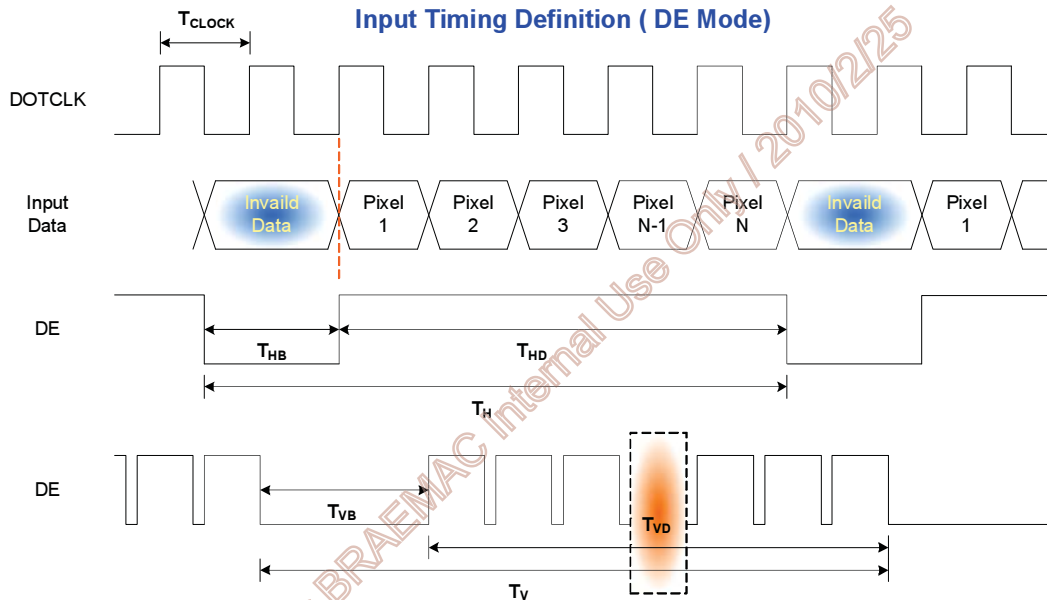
Input Timing Definition ( DE Mode)

$T_{CLOCK}$

DOTCLK

Input Data

Invaild Data

Pixel 1

Pixel 2

Pixel 3

Pixel N-1

Pixel N

Invaild Data

Pixel 1

DE

$T_{HB}$

$T_{HD}$

$T_{H}$

DE

$T_{VB}$

$T_{VD}$

$T_{V}$

BRAEMAC Internal Use Only / 2010/2/25